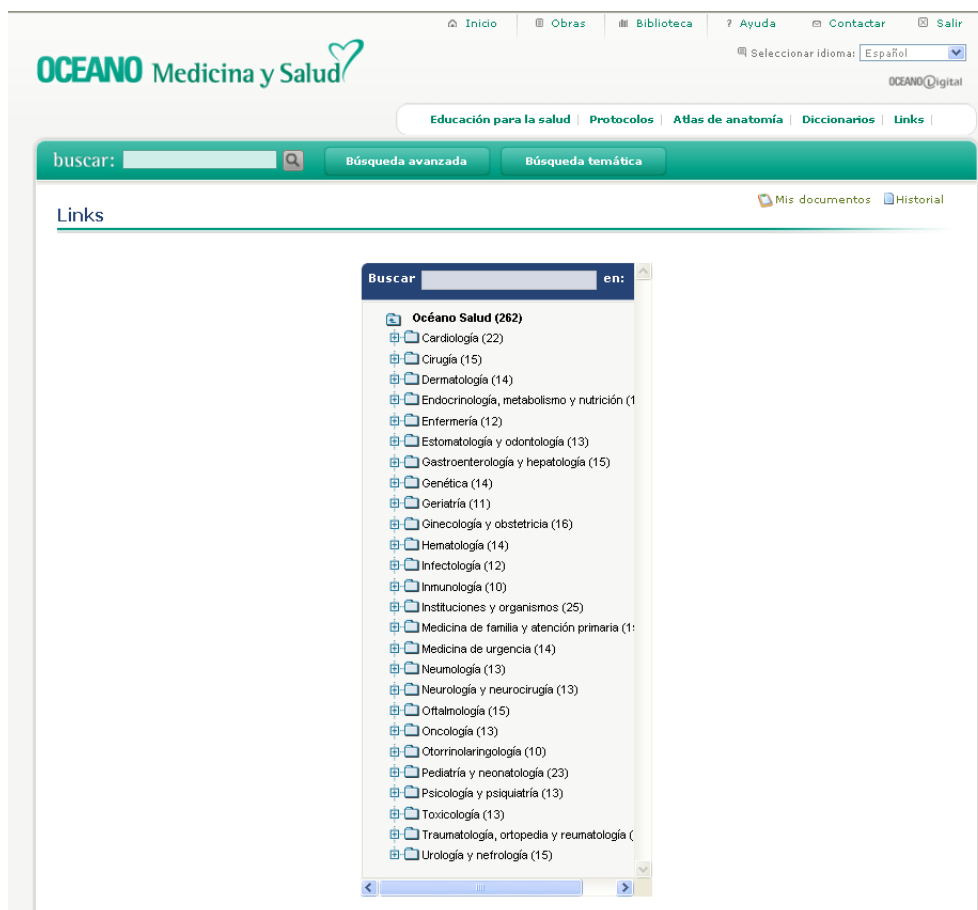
Inicio | Obras | Biblioteca | ? Ayuda | Contactar | Salir

OCEANO Medicina y Salud

Seleccionar idioma: Español

OCEANO Digital

Educación para la salud | Protocolos | Atlas de anatomía | Diccionarios | Links |

buscar:

Búsqueda avanzada

Búsqueda temática

Mis documentos Historial

Links

Buscar en:

Océano Salud (262)
Cardiología (22)
Cirugía (15)
Dermatología (14)
Endocrinología, metabolismo y nutrición (1
Enfermería (12)
Estomatología y odontología (13)
Gastroenterología y hepatología (15)
Genética (14)
Geriatría (11)
Ginecología y obstetricia (16)
Hematología (14)
Infectología (12)
Inmunología (10)
Instituciones y organismos (25)
Medicina de familia y atención primaria (1
Medicina de urgencia (14)
Neumología (13)
Neurología y neurocirugía (13)
Oftalmología (15)
Oncología (13)
Otorrinolaringología (10)
Pediatría y neonatología (23)
Psicología y psiquiatría (13)
Toxicología (13)
Traumatología, ortopedia y reumatología (
Urología y nefrología (15)